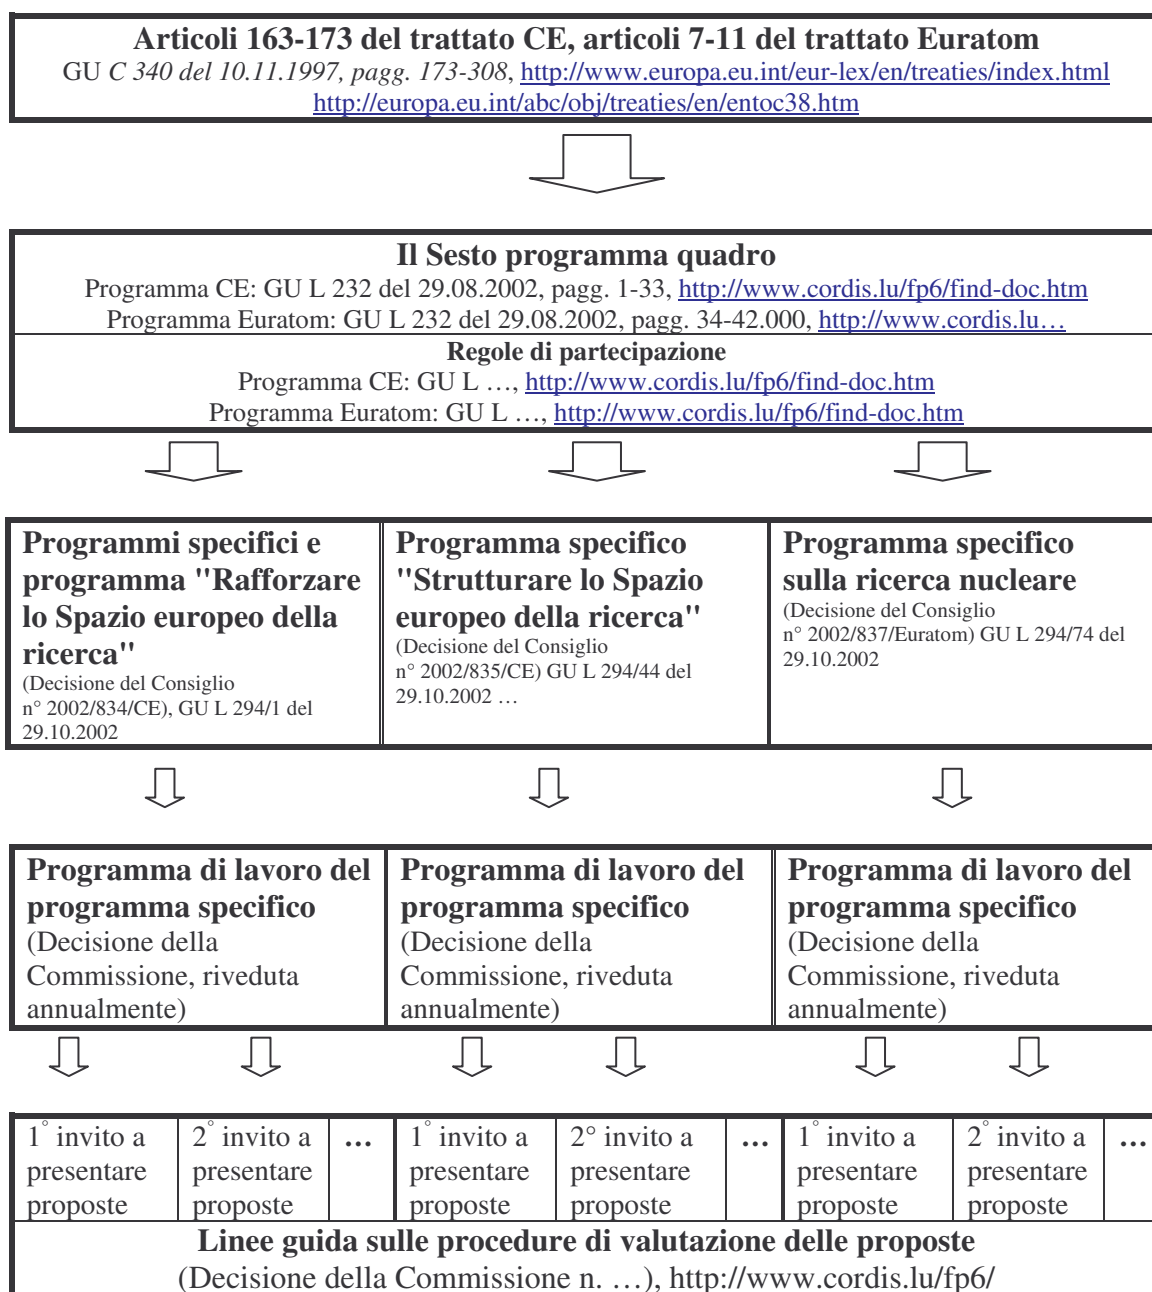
**Articoli 163-173 del trattato CE, articoli 7-11 del trattato Euratom**
GU *C 340 del 10.11.1997, pagg. 173-308*, http://www.europa.eu.int/eur-lex/en/treaties/index.html
http://europa.eu.int/abc/obj/treaties/en/entoc38.htm

**Il Sesto programma quadro**
Programma CE: GU L 232 del 29.08.2002, pagg. 1-33, http://www.cordis.lu/fp6/find-doc.htm
Programma Euratom: GU L 232 del 29.08.2002, pagg. 34-42.000, http://www.cordis.lu…

**Regole di partecipazione**
Programma CE: GU L …, http://www.cordis.lu/fp6/find-doc.htm
Programma Euratom: GU L …, http://www.cordis.lu/fp6/find-doc.htm

**Programmi specifici e programma "Rafforzare lo Spazio europeo della ricerca"**
(Decisione del Consiglio n° 2002/834/CE), GU L 294/1 del 29.10.2002

**Programma specifico "Strutturare lo Spazio europeo della ricerca"**
(Decisione del Consiglio n° 2002/835/CE) GU L 294/44 del 29.10.2002 …

**Programma specifico sulla ricerca nucleare**
(Decisione del Consiglio n° 2002/837/Euratom) GU L 294/74 del 29.10.2002

**Programma di lavoro del programma specifico**
(Decisione della Commissione, riveduta annualmente)

**Programma di lavoro del programma specifico**
(Decisione della Commissione, riveduta annualmente)

**Programma di lavoro del programma specifico**
(Decisione della Commissione, riveduta annualmente)

| 1° invito a presentare proposte | 2° invito a presentare proposte | … | 1° invito a presentare proposte | 2° invito a presentare proposte | … | 1° invito a presentare proposte | 2° invito a presentare proposte | … |
|---|---|---|---|---|---|---|---|---|

**Linee guida sulle procedure di valutazione delle proposte**
(Decisione della Commissione n. …), http://www.cordis.lu/fp6/